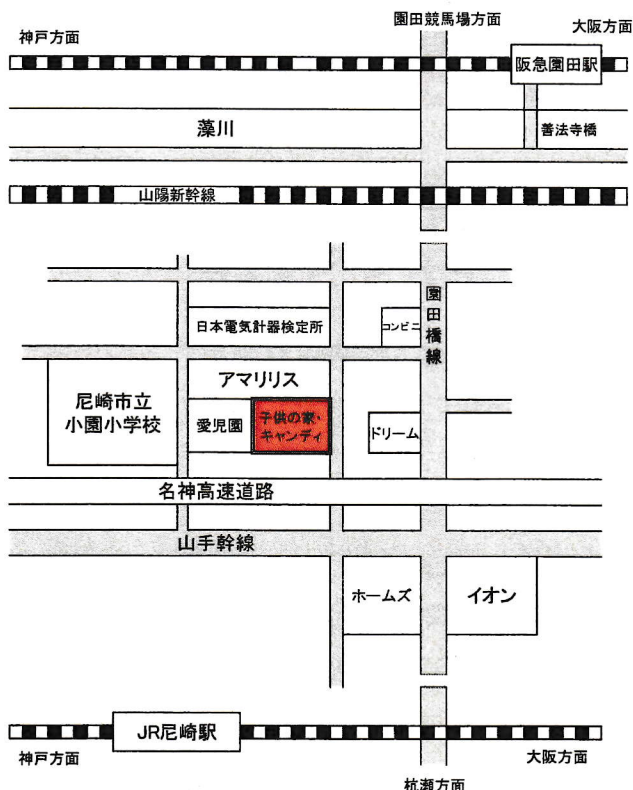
園田競馬場方面
神戸方面
大阪方面
阪急園田駅
藻川
善法寺橋
山陽新幹線
園田橋線
日本電気計器検定所
コンビニ
尼崎市立
小園小学校
アマリリス
愛児園
子供の家・
キャンディ
ドリーム
名神高速道路
山手幹線
ホームズ
イオン
JR尼崎駅
神戸方面
大阪方面
杭瀬方面